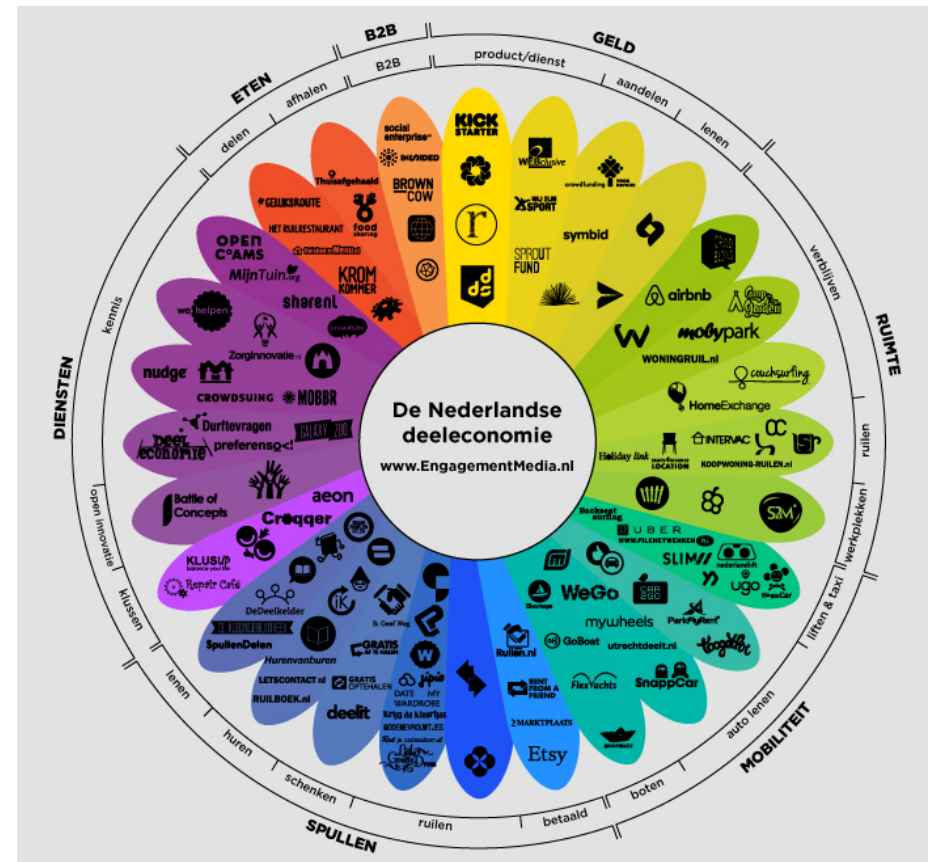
B2B

GELD

ETEN

B2B

product/dienst

aandelen

afhalen

delen

lenen

verblijven

RUIMTE

kennis

DIENSTEN

open innovatie

klussen

lenen

huren

schenken

SPULLEN

ruilen

betaald

boten

auto lenen

MOBILITEIT

liften & taxi

werkplekken

ruilen

De Nederlandse deeleconomie

www.EngagementMedia.nl

KICK STARTER

social enterprise

INUNDED

BROWN COW

Thuisafgehaald

GELUKSROUTE

HET RUILRESTAURANT

food sharing

KROM KOMMER

WEBclusive

crowdfunding

symbid

SPROUT FUND

airbnb

mobypark

WONINGRUIL.nl

couchsurfing

HomeExchange

Holiday link

INTERVAC

KOOPWONING-RUILEN.nl

UBER

WWW.FILENETWERKEN.NL

SLIM

ugo

WeGo

mywheels

ParkFlyRent

GoBoat

utrechtdeelt.nl

toogethr

FlexYachts

SnappCar

RENT FROM A FRIEND

MARKTPLAATS

Etsy

Ruilen.nl

DATE MY WARDROBE

deelit

RUILBOEK.nl

LETSCONTACT.nl

GRATIS OPTEHALEN

Hurenvanburen

SpullenDelen

DeDeelkelder

GRATIS AF TE HALEN

KLUSUP

Repair Café

Croqqer

aeon

Battle of Concepts

Deel economie

Durftevragen

preferenso

GALAXY ZOO

CROWDSUING

MOBBR

nudge

Zorginnovatie

sharenl

we helpen

OPEN COAMS

MijnTuin.org